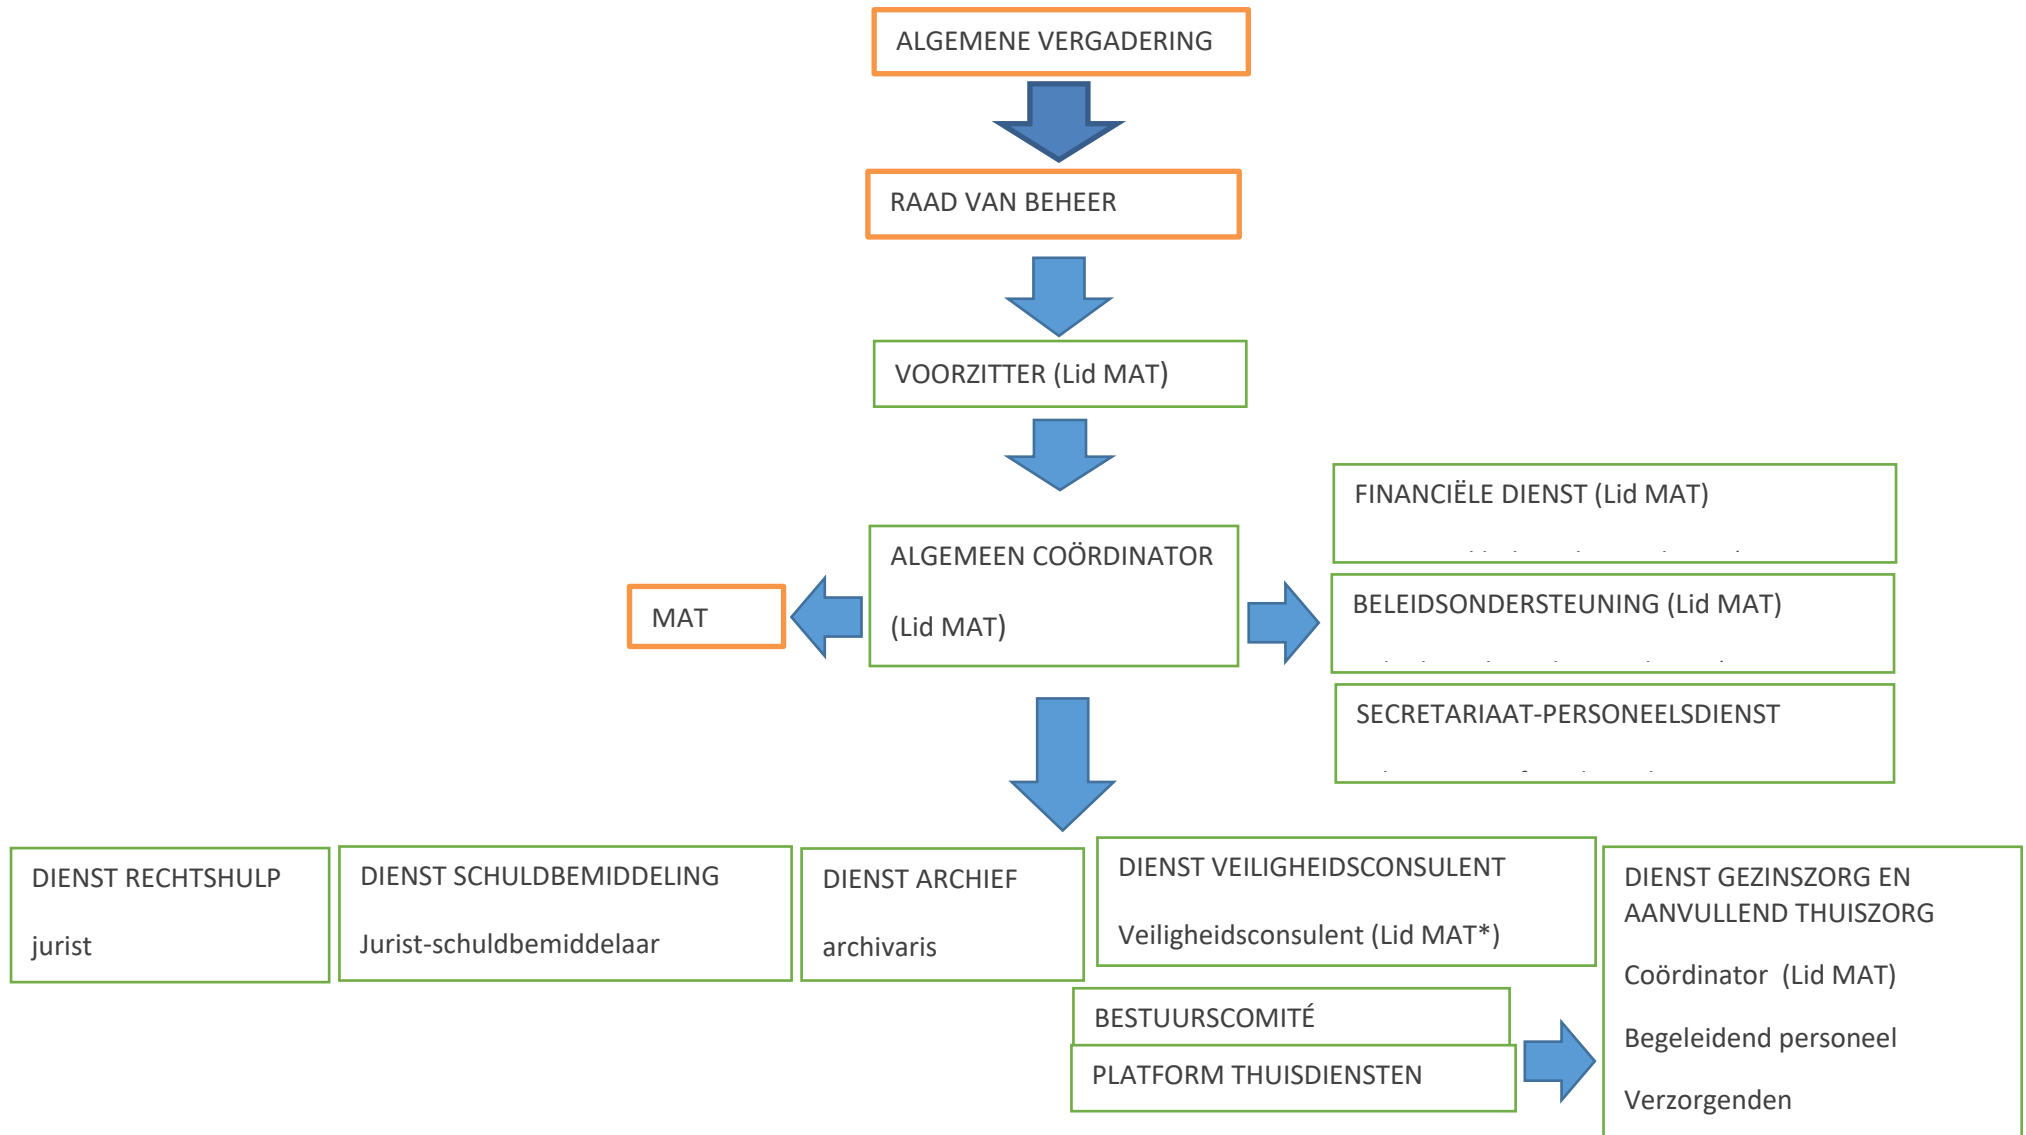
ALGEMENE VERGADERING

RAAD VAN BEHEER

VOORZITTER (Lid MAT)

ALGEMEEN COÖRDINATOR

(Lid MAT)

MAT

FINANCIËLE DIENST (Lid MAT)

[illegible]

BELEIDSONDERSTEUNING (Lid MAT)

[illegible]

SECRETARIAAT-PERSONEELSDIENST

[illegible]

DIENST RECHTSHULP

jurist

DIENST SCHULDBEMIDDELING

Jurist-schuldbemiddelaar

DIENST ARCHIEF

archivaris

DIENST VEILIGHEIDSCONSULENT

Veiligheidsconsulent (Lid MAT*)

BESTUURSCOMITÉ

PLATFORM THUISDIENSTEN

DIENST GEZINSZORG EN AANVULLEND THUISZORG

Coördinator (Lid MAT)

Begeleidend personeel

Verzorgenden